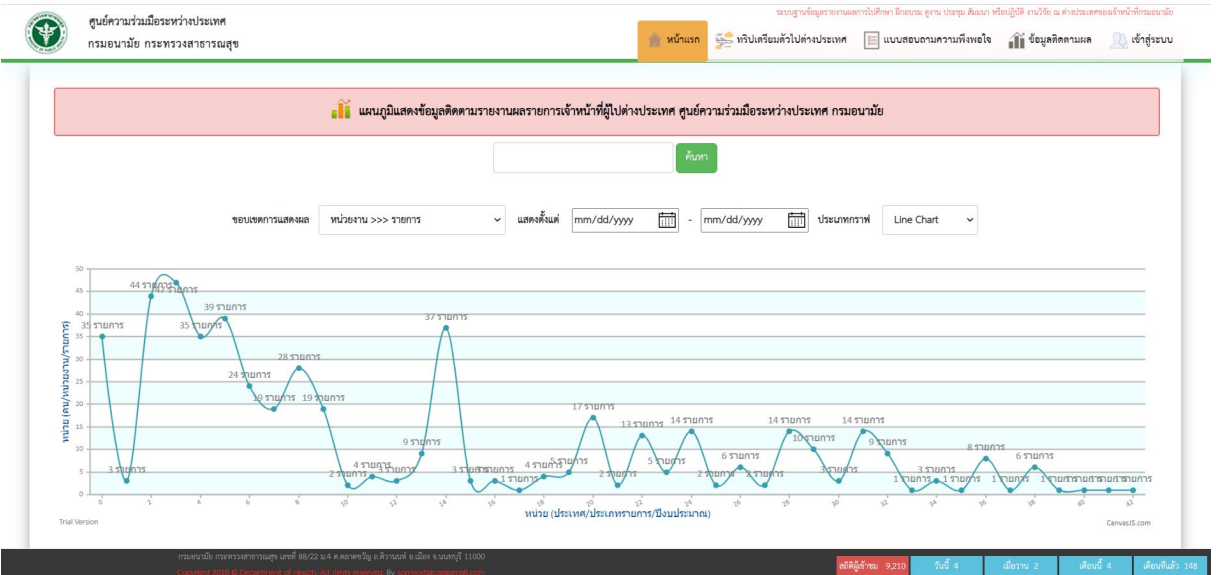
ศูนย์ความร่วมมือระหว่างประเทศ
กรมอนามัย กระทรวงสาธารณสุข

ระบบฐานข้อมูลรายงานผลการไปศึกษา ฝึกอบรม ดูงาน ประชุม สัมมนา หรือปฏิบัติ งานวิจัย ณ ต่างประเทศของเจ้าหน้าที่กรมอนามัย

หน้าแรก | ทริปเตรียมตัวไปต่างประเทศ | แบบสอบถามความพึงพอใจ | ข้อมูลติดตามผล | เข้าสู่ระบบ

แผนภูมิแสดงข้อมูลติดตามรายงานผลรายการเจ้าหน้าที่ผู้ไปต่างประเทศ ศูนย์ความร่วมมือระหว่างประเทศ กรมอนามัย

ค้นหา

ขอบเขตการแสดงผล หน่วยงาน >>> รายการ แสดงตั้งแต่ mm/dd/yyyy - mm/dd/yyyy ประเภทกราฟ Line Chart

50
45
40
35
30
25
20
15
10
5
0

หน่วย (คน/หน่วยงาน/รายการ)

35 รายการ
3 รายการ
44 รายการ
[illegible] รายการ
35 รายการ
39 รายการ
24 รายการ
19 รายการ
28 รายการ
19 รายการ
2 รายการ
4 รายการ
3 รายการ
9 รายการ
37 รายการ
3 รายการ
3 รายการ
1 รายการ
4 รายการ
5 รายการ
17 รายการ
2 รายการ
13 รายการ
5 รายการ
14 รายการ
2 รายการ
6 รายการ
2 รายการ
14 รายการ
10 รายการ
3 รายการ
14 รายการ
9 รายการ
1 รายการ
3 รายการ
1 รายการ
8 รายการ
1 รายการ
6 รายการ
1 รายการ
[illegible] รายการ

0 2 4 6 8 10 12 14 16 18 20 22 24 26 28 30 32 34 36 38 40 42

หน่วย (ประเทศ/ประเภทรายการ/ปีงบประมาณ)

Trial Version
CanvasJS.com

กรมอนามัย กระทรวงสาธารณสุข เลขที่ 88/22 ม.4 ต.ตลาดขวัญ อ.เมือง จ.นนทบุรี 11000
Copyright 2018 © Department of Health. All rights reserved. By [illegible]

สถิติผู้เข้าชม 9,210 | วันนี้ 4 | เมื่อวาน 2 | เดือนนี้ 4 | เดือนที่แล้ว 148